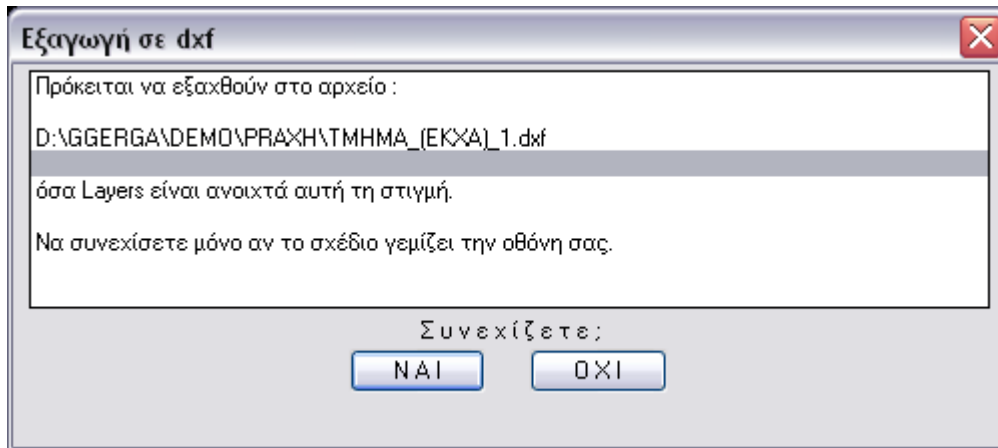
Εξαγωγή σε dxf

Πρόκειται να εξαχθούν στο αρχείο :

D:\GGERGA\DEMO\PRAXH\TMHMA_(EKXA)_1.dxf

όσα Layers είναι ανοιχτά αυτή τη στιγμή.

Να συνεχίσετε μόνο αν το σχέδιο γεμίζει την οθόνη σας.

Συνεχίζετε;

ΝΑΙ

ΟΧΙ